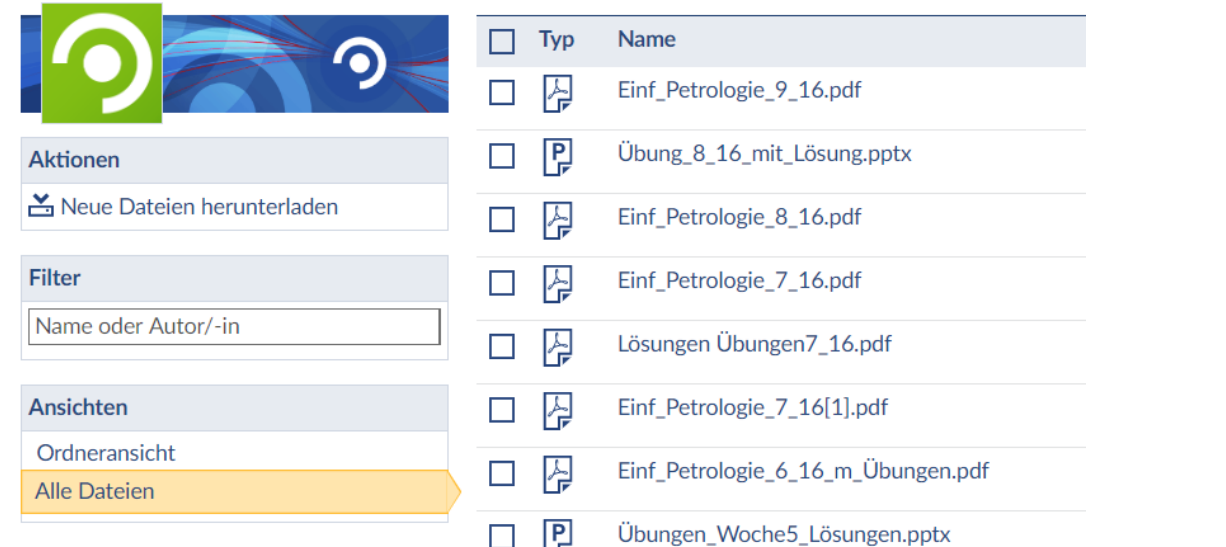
Aktionen

Neue Dateien herunterladen

Filter

Name oder Autor/-in

Ansichten

Ordneransicht

Alle Dateien

| | Typ | Name |
|---|---|---|
| | | Einf_Petrologie_9_16.pdf |
| | P | Übung_8_16_mit_Lösung.pptx |
| | | Einf_Petrologie_8_16.pdf |
| | | Einf_Petrologie_7_16.pdf |
| | | Lösungen Übungen7_16.pdf |
| | | Einf_Petrologie_7_16[1].pdf |
| | | Einf_Petrologie_6_16_m_Übungen.pdf |
| | P | Übungen_Woche5_Lösungen.pptx |